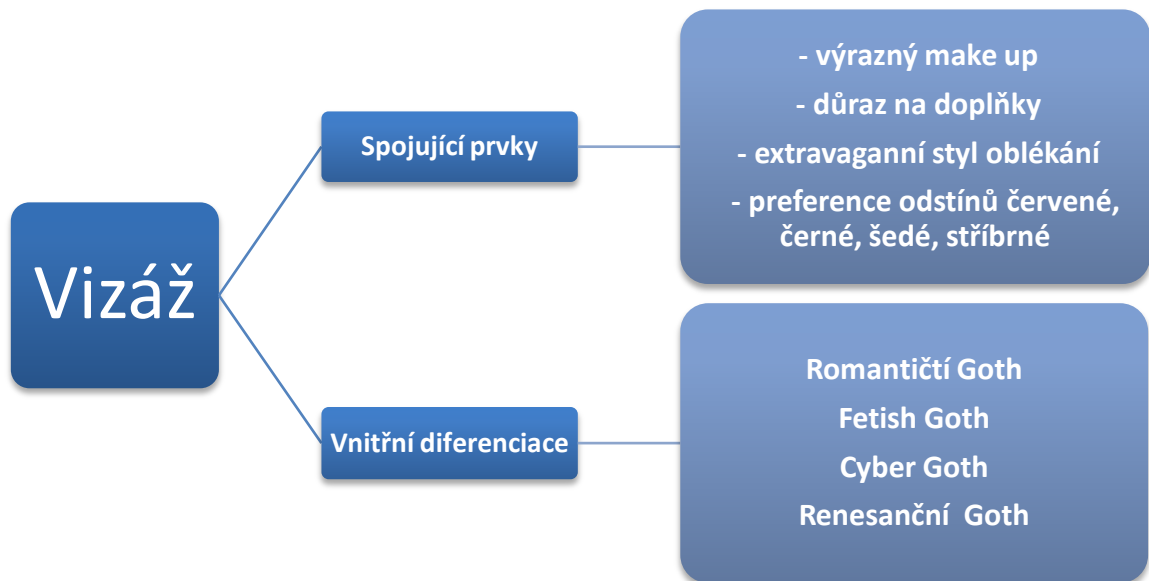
Vizáž

Spojující prvky

- výrazný make up
- důraz na doplňky
- extravagannní styl oblékání
- preference odstínů červené, černé, šedé, stříbrné

Vnitřní diferenciace

Romantičtí Goth
Fetish Goth
Cyber Goth
Renesanční Goth